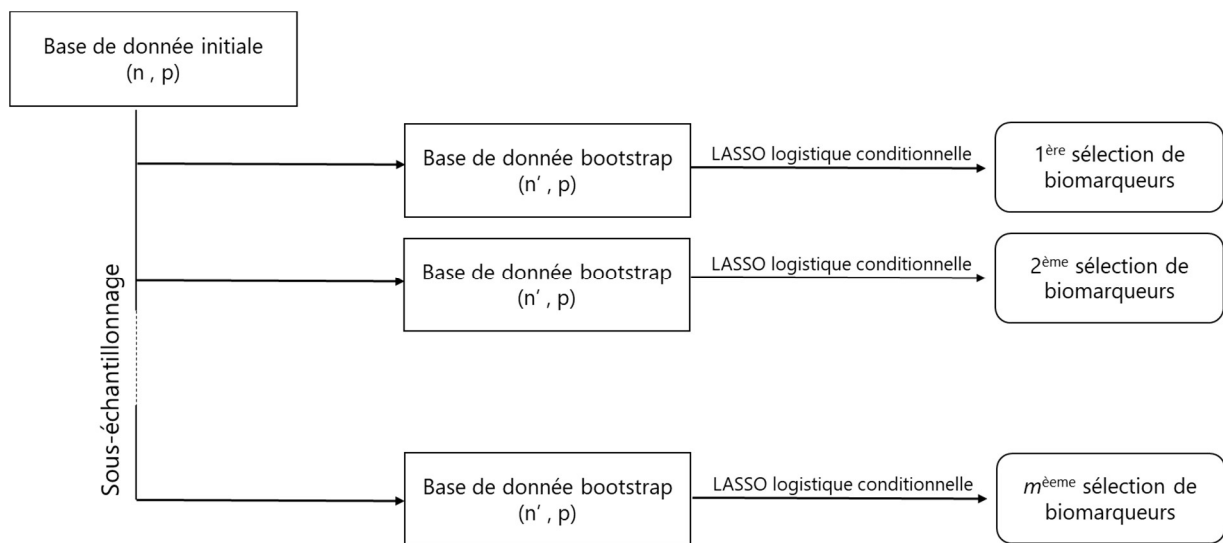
Base de donnée initiale
(n , p)

Sous-échantillonnage

Base de donnée bootstrap
(n′ , p)

LASSO logistique conditionnelle

1$^{ère}$ sélection de biomarqueurs

Base de donnée bootstrap
(n′ , p)

LASSO logistique conditionnelle

2$^{ème}$ sélection de biomarqueurs

Base de donnée bootstrap
(n′ , p)

LASSO logistique conditionnelle

$m^{èeme}$ sélection de biomarqueurs